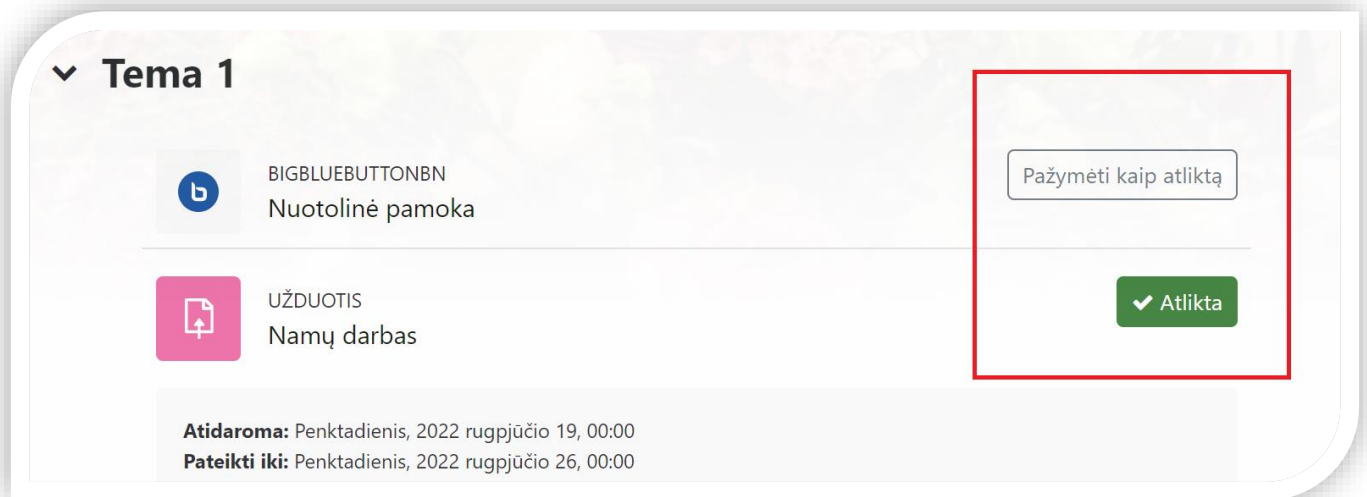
Tema 1

BIGBLUEBUTTONBN
Nuotolinė pamoka

Pažymėti kaip atliktą

UŽDUOTIS
Namų darbas

Atlikta

**Atidaroma:** Penktadienis, 2022 rugpjūčio 19, 00:00
**Pateikti iki:** Penktadienis, 2022 rugpjūčio 26, 00:00